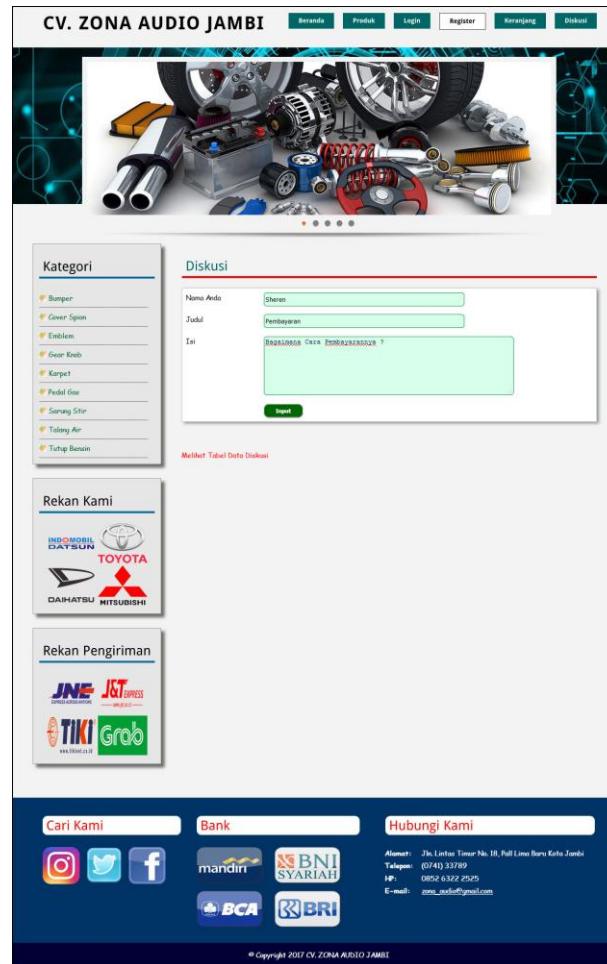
CV. ZONA AUDIO JAMBI

Beranda
Produk
Login
Register
Keranjang
Diskusi

Kategori

Bumper
Cover Spion
Emblem
Gear Knob
Karpet
Pedal Gas
Sarung Stir
Talang Air
Tutup Bensin

Rekan Kami

INDOMOBIL DATSUN
TOYOTA
DAIHATSU
MITSUBISHI

Rekan Pengiriman

JNE
J&T EXPRESS
TIKI
Grab

Diskusi

Nama Anda | Sheren
Judul | Pembayaran
Isi | Bagaimana Cara Pembayarannya ?

Input

Melihat Tabel Data Diskusi

Cari Kami

Bank

mandiri
BNI SYARIAH
BCA
BRI

Hubungi Kami

Alamat: Jln. Lintas Timur No. 18, Pall Lima Baru Kota Jambi
Telepon: (0741) 33789
HP: 0852 6322 2525
E-mail: zona_audio@gmail.com

© Copyright 2017 CV. ZONA AUDIO JAMBI